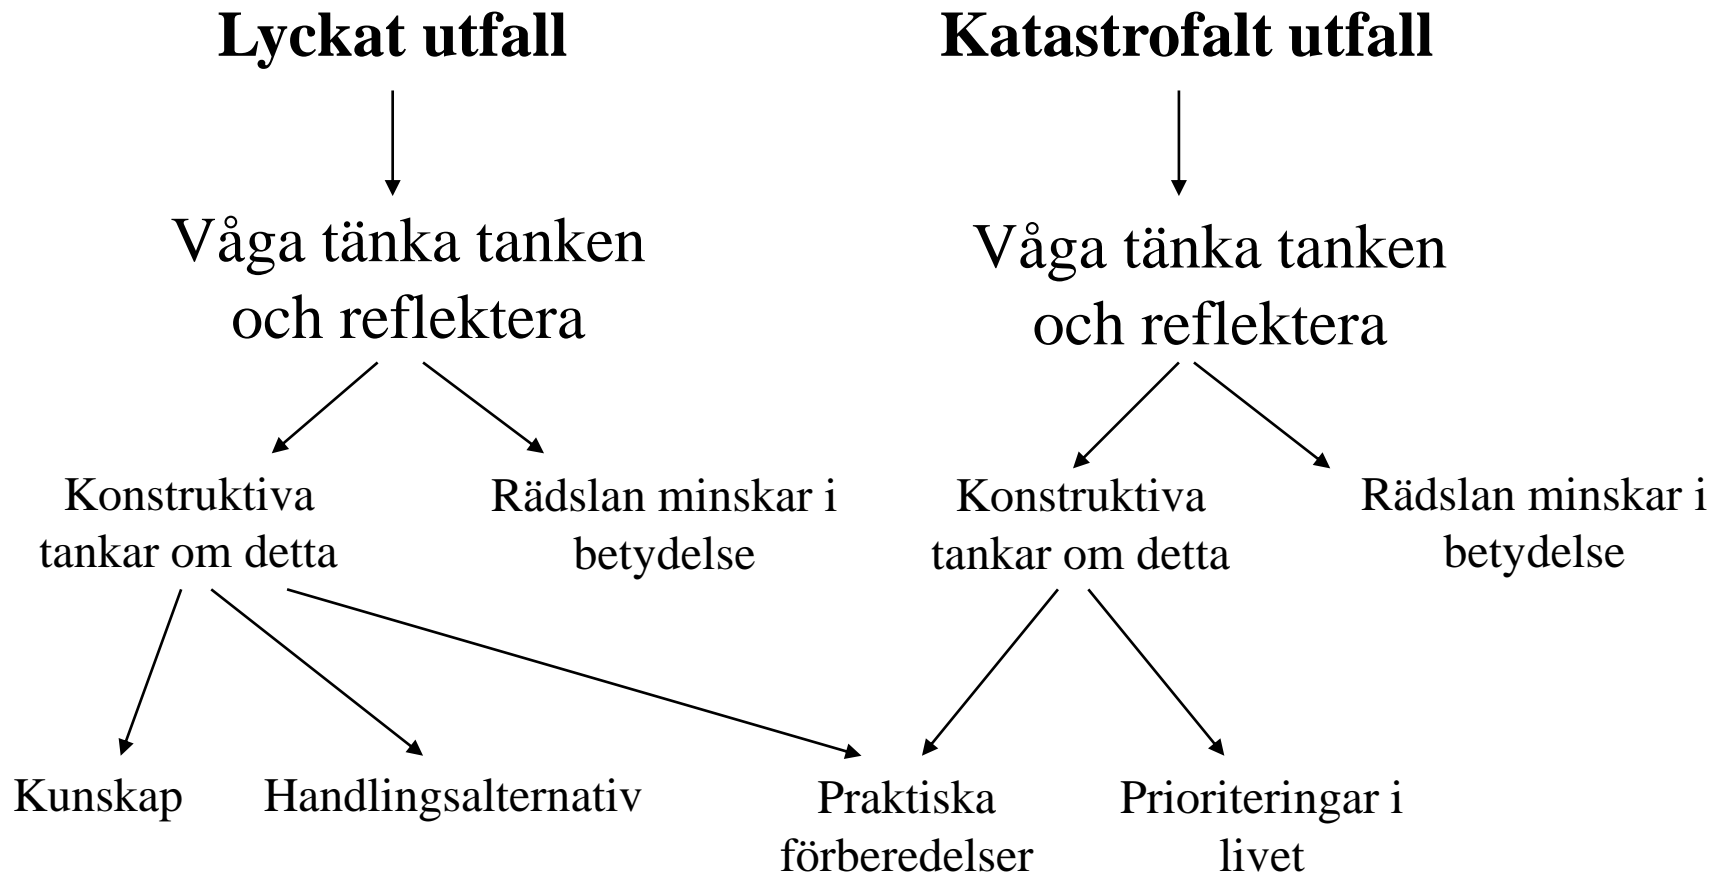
**Lyckat utfall**

**Katastrofalt utfall**

Våga tänka tanken och reflektera

Våga tänka tanken och reflektera

Konstruktiva tankar om detta

Rädslan minskar i betydelse

Konstruktiva tankar om detta

Rädslan minskar i betydelse

Kunskap

Handlingsalternativ

Praktiska förberedelser

Prioriteringar i livet